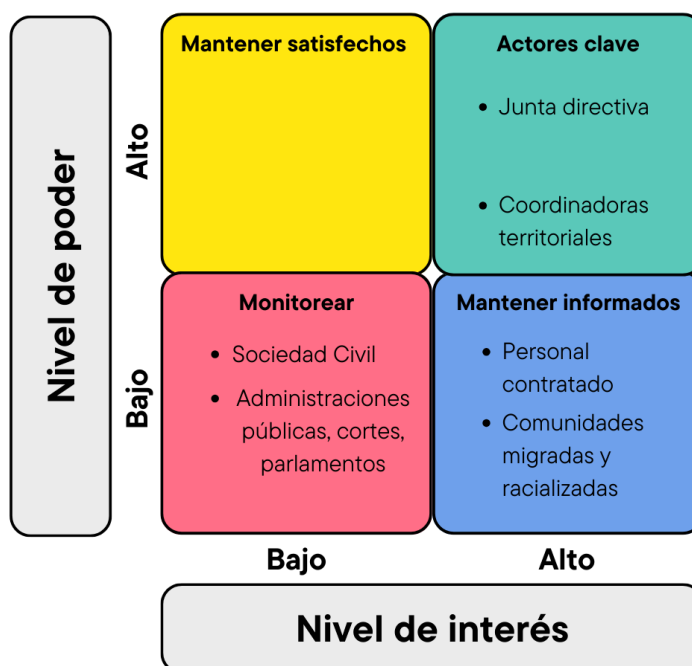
Nivel de poder

Alto

Bajo

Mantener satisfechos

Actores clave

- Junta directiva
- Coordinadoras territoriales

Monitorear

- Sociedad Civil
- Administraciones públicas, cortes, parlamentos

Mantener informados

- Personal contratado
- Comunidades migradas y racializadas

Bajo

Alto

Nivel de interés